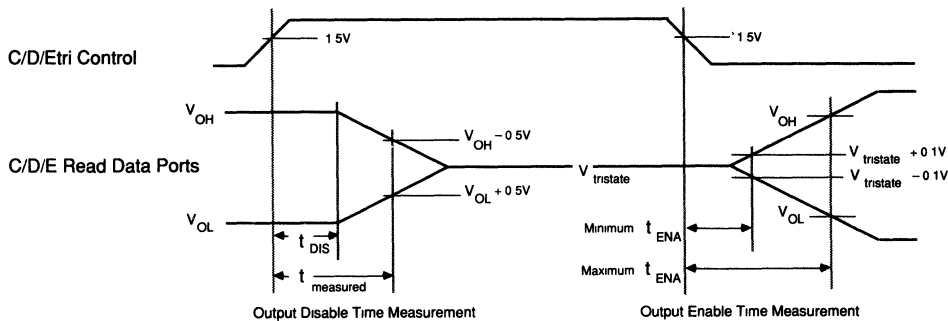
1 5V

`1 5V

C/D/Etri Control

$V_{OH}$

$V_{OH}$

C/D/E Read Data Ports

$V_{OH} - 0\ 5V$

$V_{tristate}$

$V_{tristate} + 0\ 1V$

$V_{tristate} - 0\ 1V$

$V_{OL} + 0\ 5V$

$V_{OL}$

$V_{OL}$

$t_{DIS}$

$t_{measured}$

Mınımum $t_{ENA}$

Maxımum $t_{ENA}$

Output Dısable Tıme Measurement

Output Enable Tıme Measurement